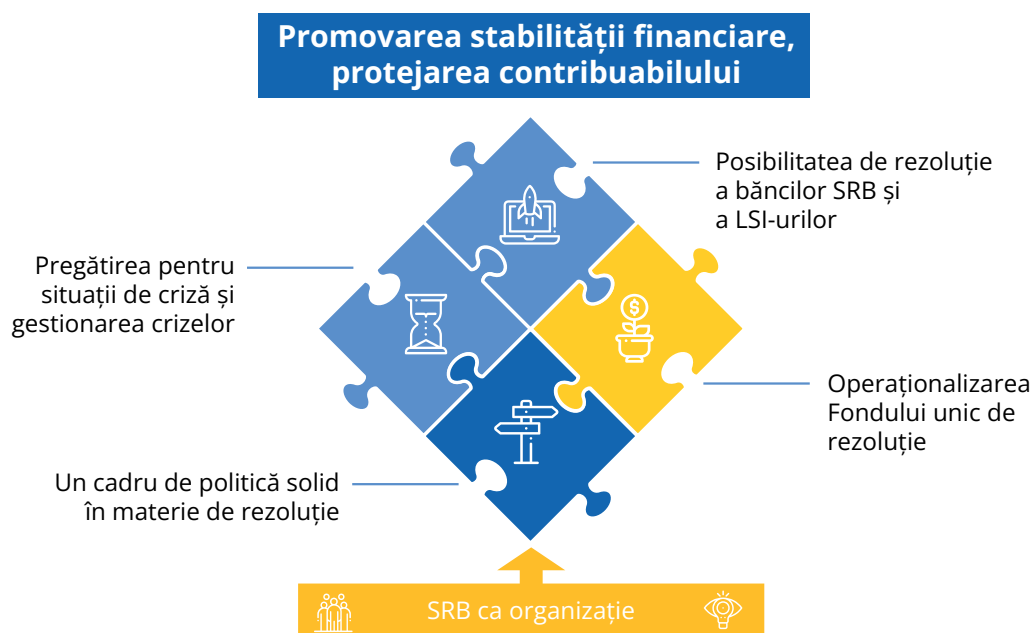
Promovarea stabilității financiare, protejarea contribuabilului

Posibilitatea de rezoluție a băncilor SRB și a LSI-urilor

Pregătirea pentru situații de criză și gestionarea crizelor

Operaționalizarea Fondului unic de rezoluție

Un cadru de politică solid în materie de rezoluție

SRB ca organizație